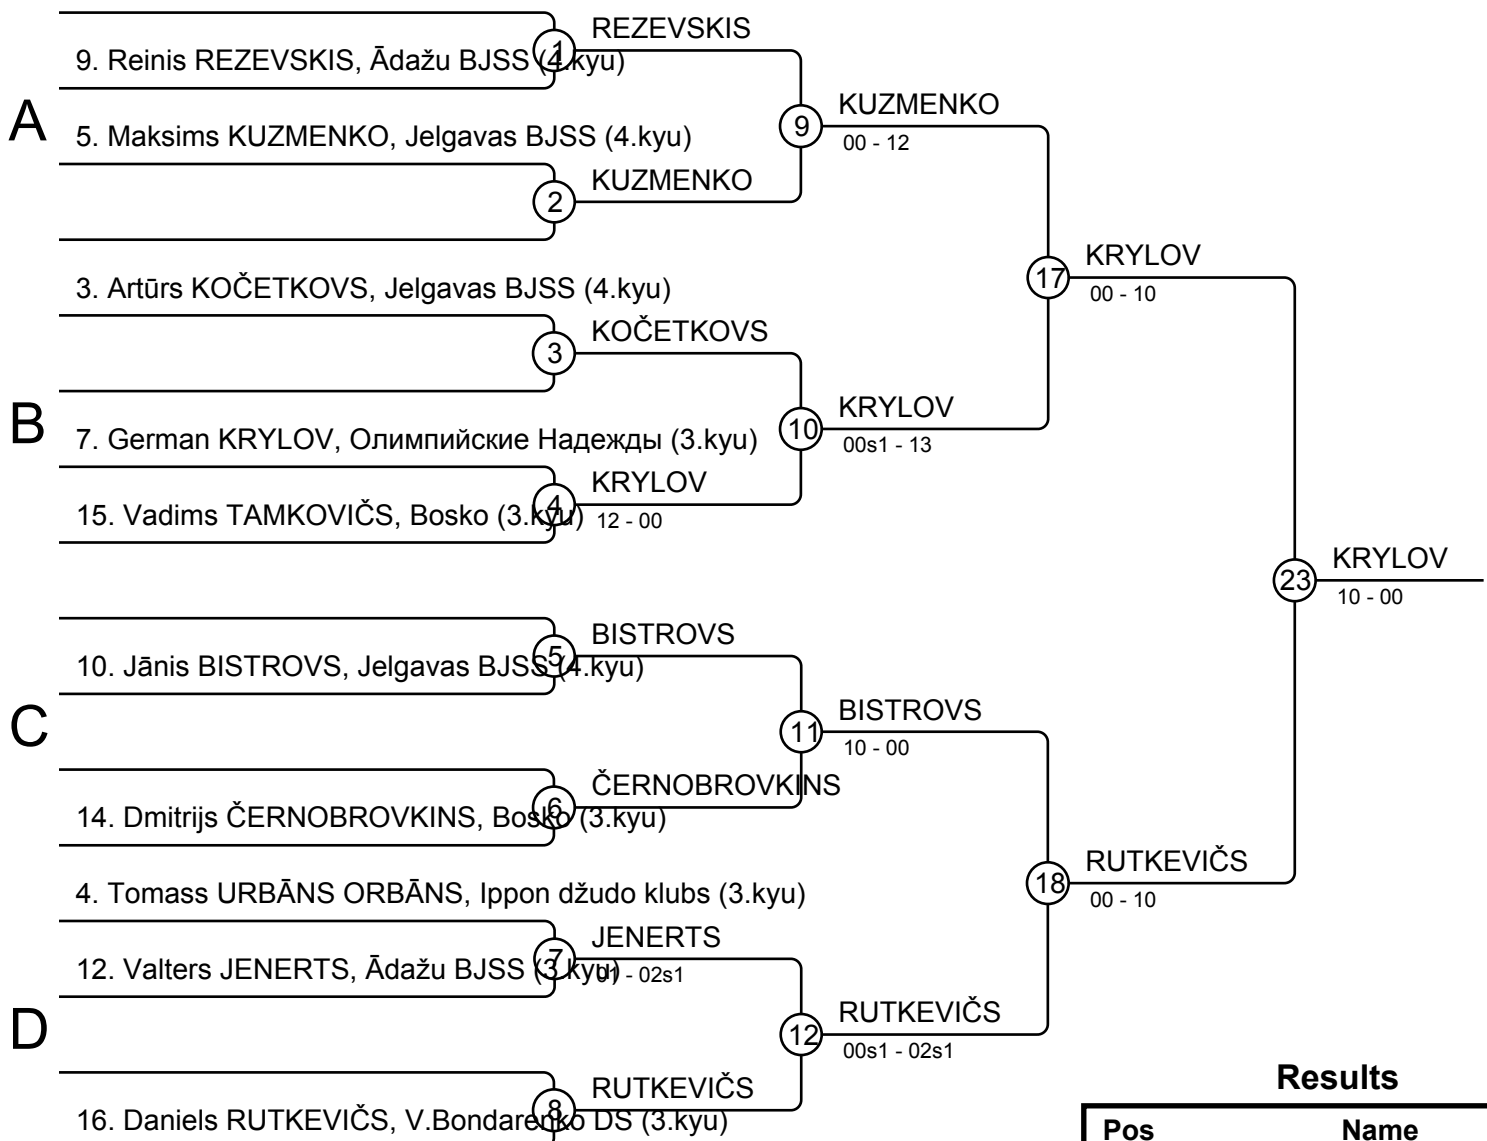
A

9. Reinis REZEVSKIS, Ādažu BJSS (4.kyu)

5. Maksims KUZMENKO, Jelgavas BJSS (4.kyu)

B

3. Artūrs KOČETKOVS, Jelgavas BJSS (4.kyu)

7. German KRYLOV, Олимпийские Надежды (3.kyu)

15. Vadims TAMKOVIČS, Bosko (3.kyu)

C

10. Jānis BISTROVS, Jelgavas BJSS (4.kyu)

14. Dmitrijs ČERNOBROVKINS, Bosko (3.kyu)

D

4. Tomass URBĀNS ORBĀNS, Ippon džudo klubs (3.kyu)

12. Valters JENERTS, Ādažu BJSS (3.kyu)

16. Daniels RUTKEVIČS, V.Bondarenko DS (3.kyu)

1 REZEVSKIS

2 KUZMENKO

3 KOČETKOVS

4 KRYLOV 12 - 00

5 BISTROVS

6 ČERNOBROVKINS

7 JENERTS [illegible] - 02s1

8 RUTKEVIČS

9 KUZMENKO 00 - 12

10 KRYLOV 00s1 - 13

11 BISTROVS 10 - 00

12 RUTKEVIČS 00s1 - 02s1

17 KRYLOV 00 - 10

18 RUTKEVIČS 00 - 10

23 KRYLOV 10 - 00

Results

| Pos | Name |
|---|---|